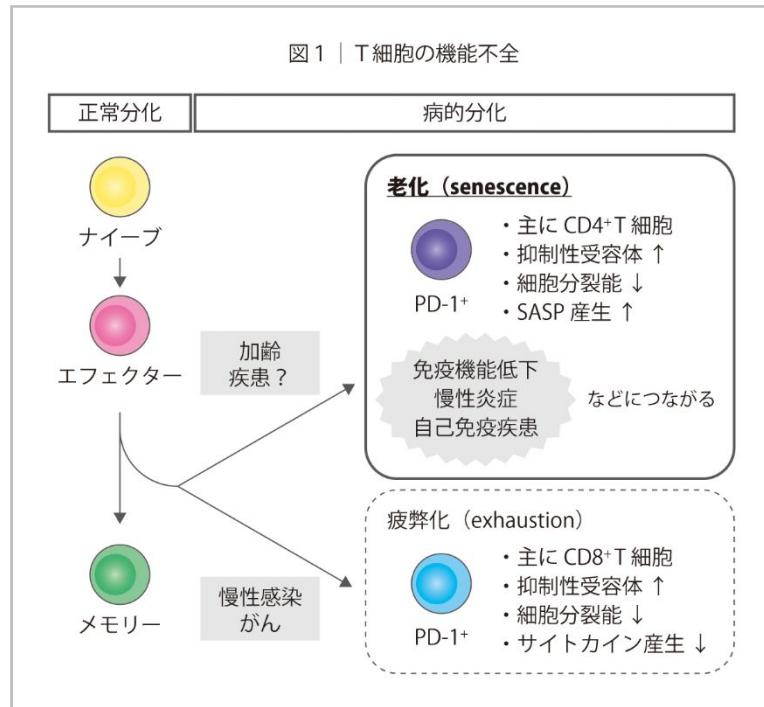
図１｜T細胞の機能不全

正常分化

病的分化

ナイーブ

エフェクター

メモリー

加齢
疾患？

慢性感染
がん

老化（senescence）

PD-1$^+$

・主に CD4$^+$T 細胞
・抑制性受容体 ↑
・細胞分裂能 ↓
・SASP 産生 ↑

免疫機能低下
慢性炎症
自己免疫疾患

などにつながる

疲弊化（exhaustion）

PD-1$^+$

・主に CD8$^+$T 細胞
・抑制性受容体 ↑
・細胞分裂能 ↓
・サイトカイン産生 ↓